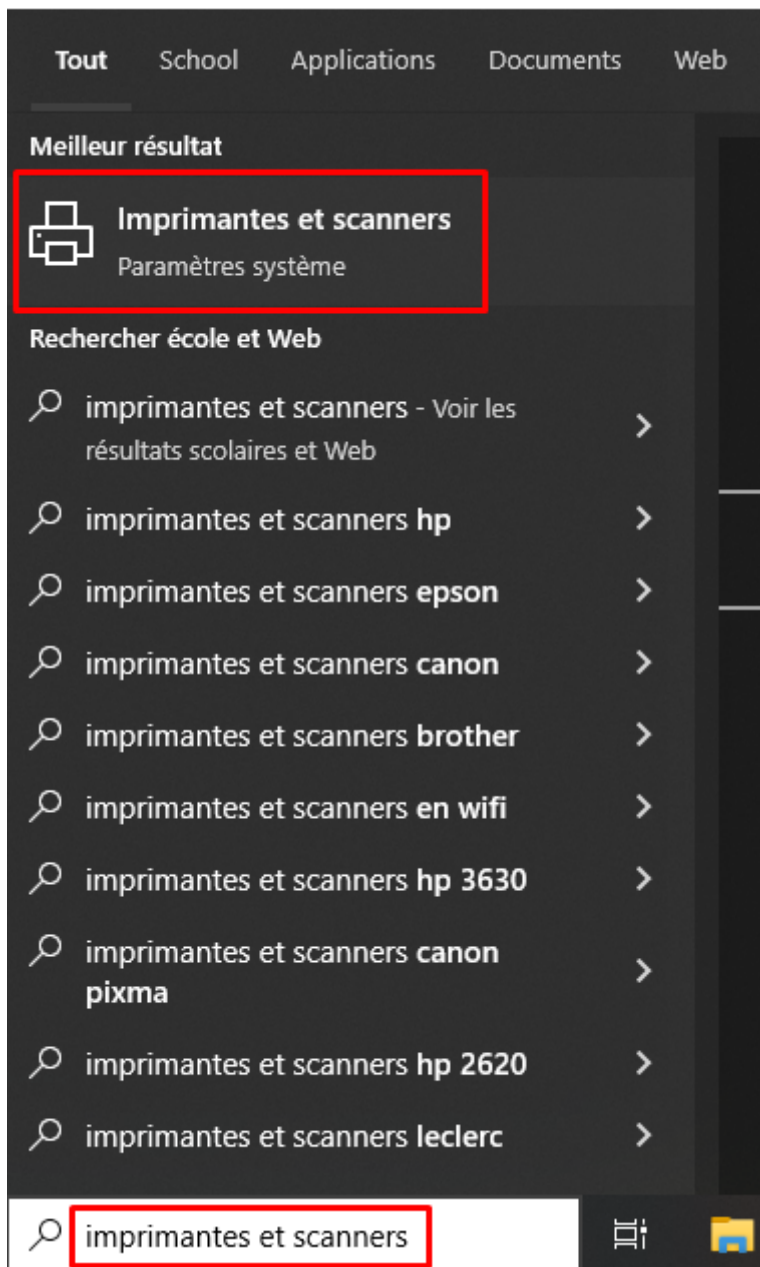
Tout School Applications Documents Web

Meilleur résultat

Imprimantes et scanners
Paramètres système

Rechercher école et Web

imprimantes et scanners - Voir les résultats scolaires et Web

imprimantes et scanners hp

imprimantes et scanners epson

imprimantes et scanners canon

imprimantes et scanners brother

imprimantes et scanners en wifi

imprimantes et scanners hp 3630

imprimantes et scanners canon pixma

imprimantes et scanners hp 2620

imprimantes et scanners leclerc

imprimantes et scanners